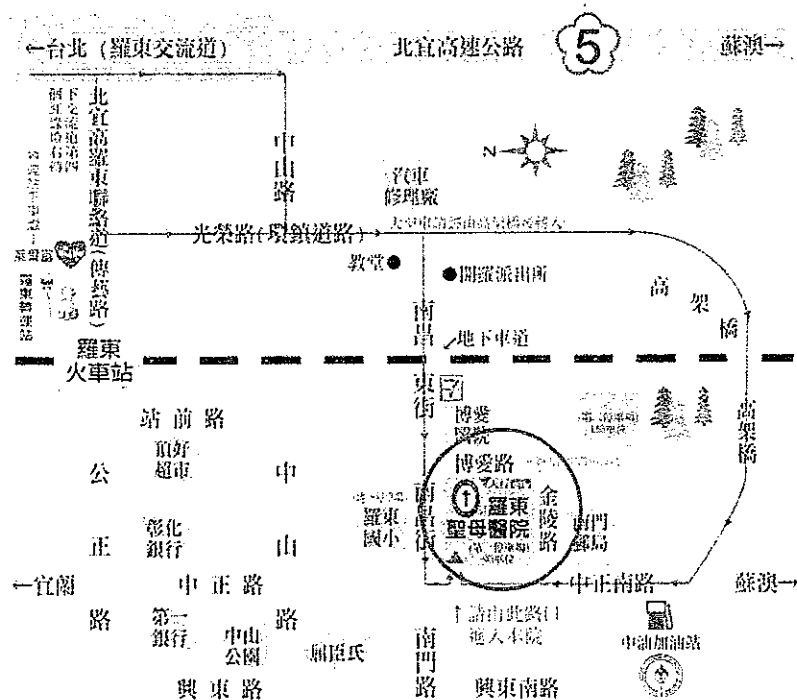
←台北（羅東交流道）　北宜高速公路　5　蘇澳→

北宜高羅東聯絡道（傳藝路）

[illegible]

中山路

汽車修理廠

光榮路（環鎮道路）

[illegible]

教堂

開羅派出所

高架橋

南昌街

地下車道

羅東火車站

東街

博愛醫院

站前路

頂好超市

公

中

博愛路

羅東聖母醫院

金陵路

羅東國小

南昌街

南門派出所

彰化銀行

正

山

←宜蘭　中正路　中正南路　蘇澳→

路

第一銀行

路

中山公園

請由此路口進入本院

中油加油站

南門路

興東路

興東南路